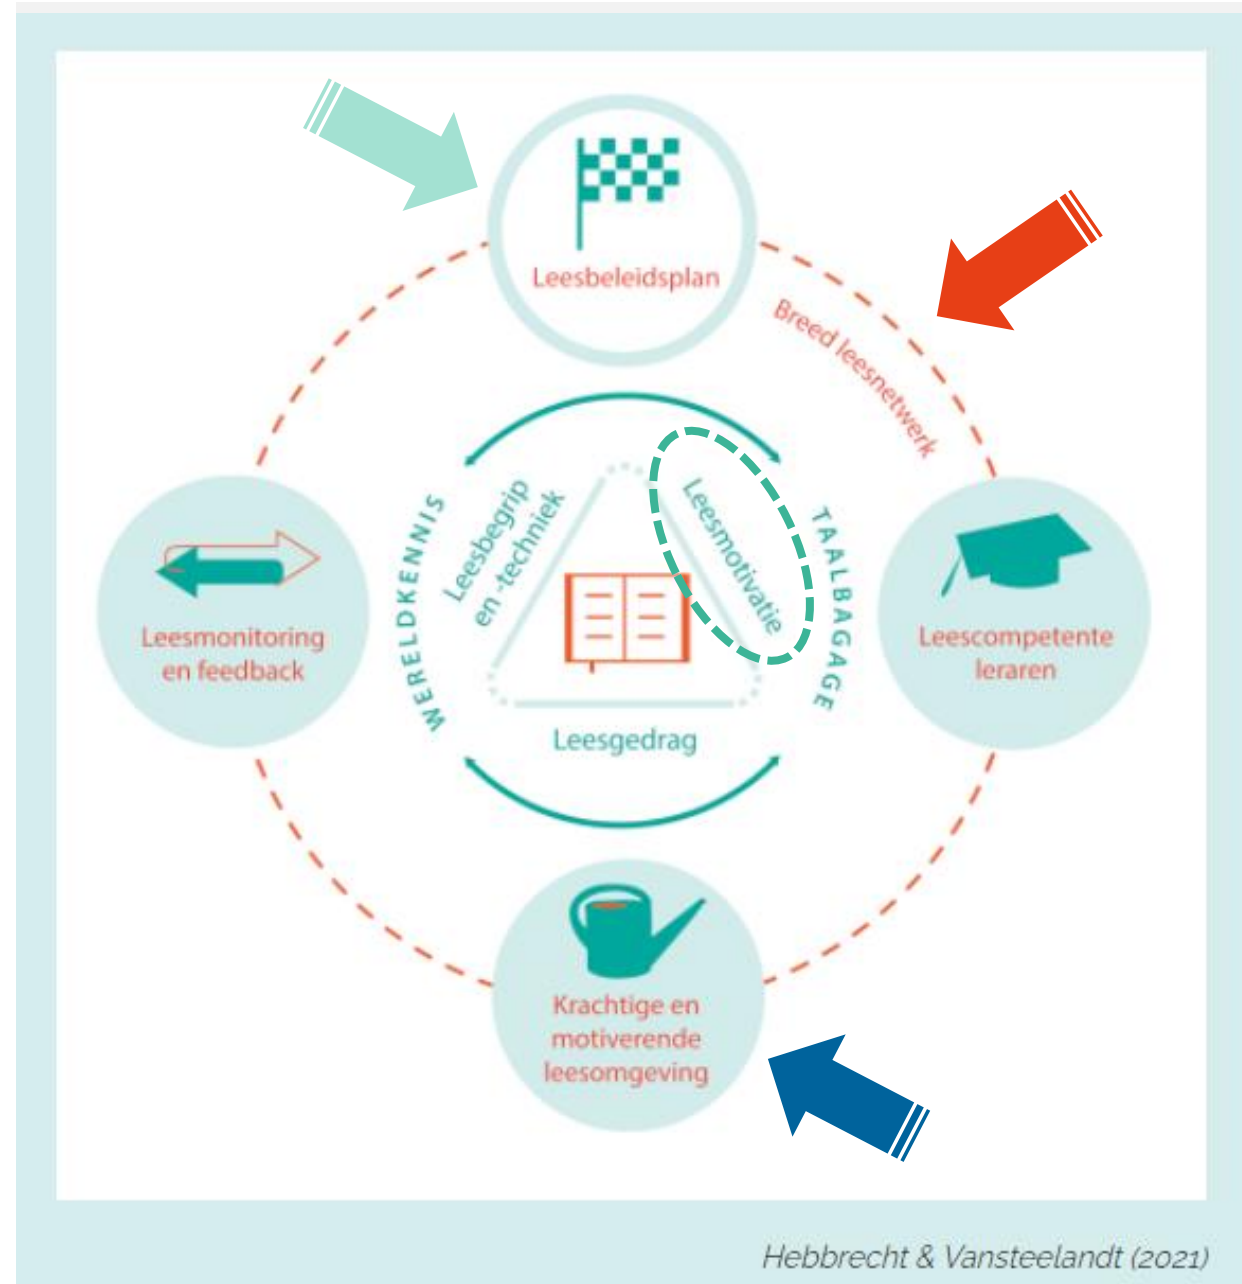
Leesbeleidsplan

Breed leesnetwerk

Leesmonitoring en feedback

WERELDKENNIS

Leesbegrip en -techniek

Leesmotivatie

TAALBAGAGE

Leescompetente leraren

Leesgedrag

Krachtige en motiverende leesomgeving

Hebbrecht & Vansteelandt (2021)